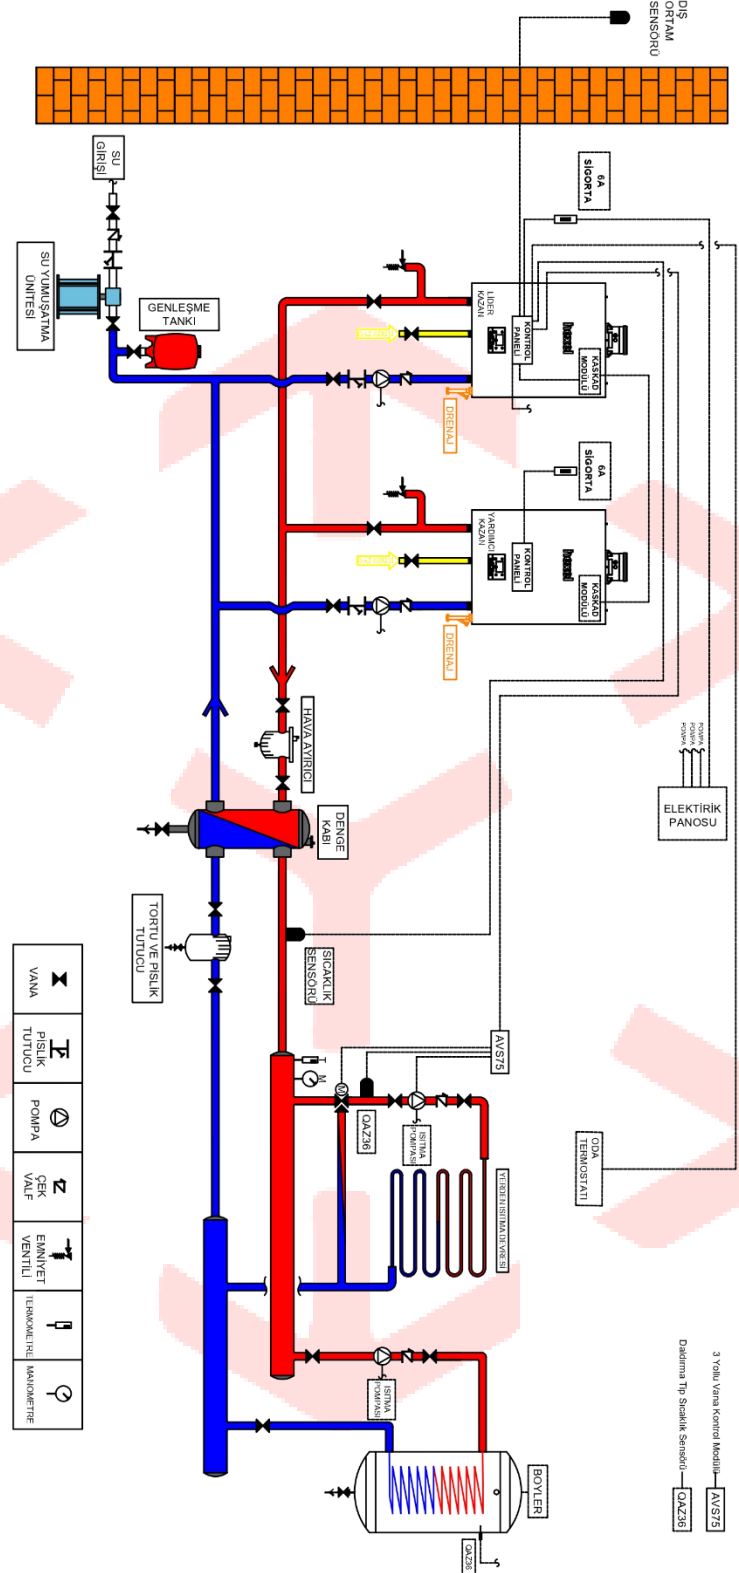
DIŞ ORTAM SENSÖRÜ

SU GİRİŞİ

SU YUMUŞATMA ÜNİTESİ

GENLEŞME TANKI

6A SİGORTA

LİDER KAZAN

KONTROL PANELİ

KASKAD MODÜLÜ

DRENAJ

6A SİGORTA

YARDIMCI KAZAN

KONTROL PANELİ

KASKAD MODÜLÜ

DRENAJ

HAVA AYIRICI

POMPA
POMPA
POMPA

ELEKTİRİK PANOSU

DENGE KABI

TORTU VE PİSLİK TUTUCU

SICAKLIK SENSÖRÜ

AVS75

QAZ36

ISITMA POMPASI

YERDEN ISITMA DEVRESİ

ODA TERMOSTATI

3 Yollu Vana Kontrol Modülü — AVS75

Daldırma Tip Sıcaklık Sensörü — QAZ36

ISITMA POMPASI

BOYLER

QAZ36

| VANA | PİSLİK TUTUCU | POMPA | ÇEK VALF | EMNİYET VENTİLİ | TERMOMETRE | MANOMETRE |
|---|---|---|---|---|---|---|